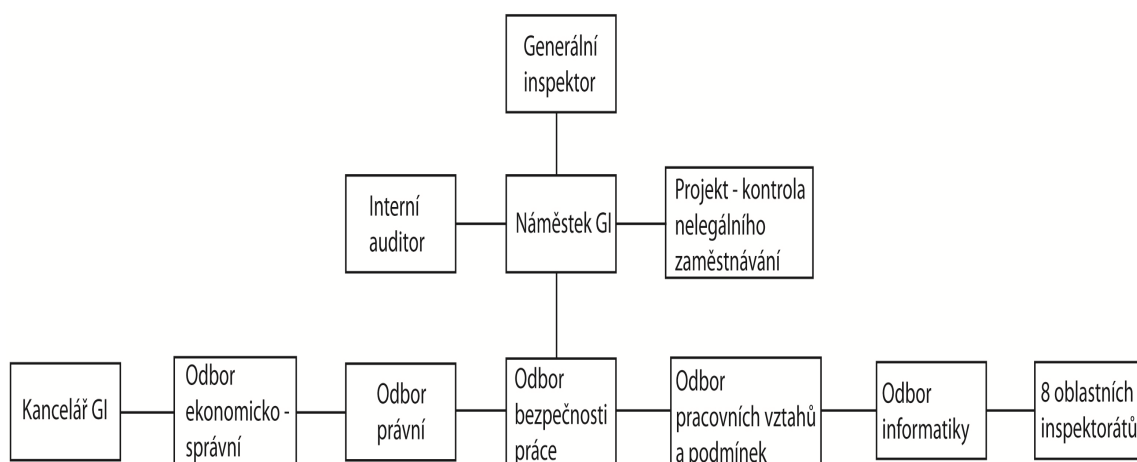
Generální inspektor

Interní auditor

Náměstek GI

Projekt - kontrola nelegálního zaměstnávání

Kancelář GI

Odbor ekonomicko - správní

Odbor právní

Odbor bezpečnosti práce

Odbor pracovních vztahů a podmínek

Odbor informatiky

8 oblastních inspektorátů